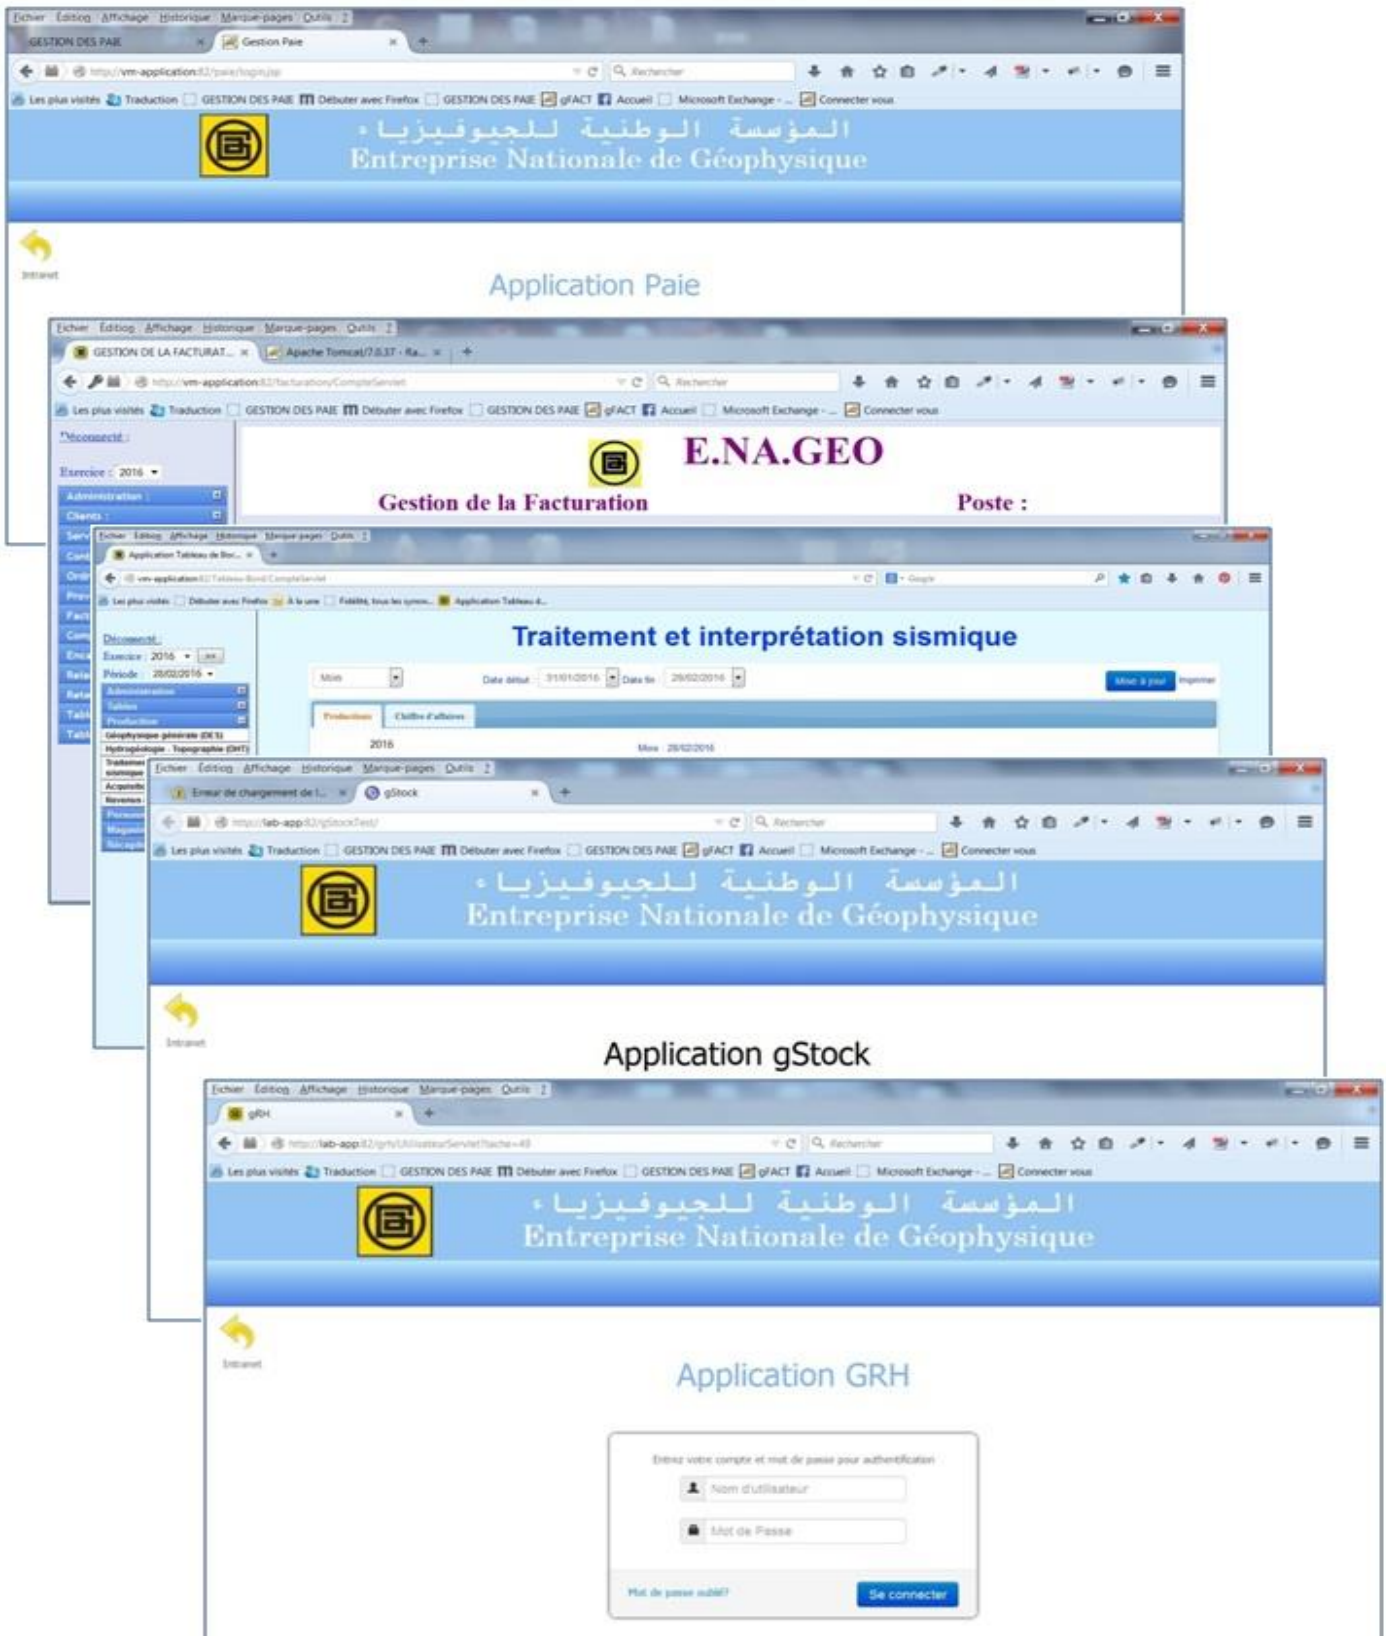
Fichier Édition Affichage Historique Marque-pages Outils ?
GESTION DES PAIE
Gestion Paie
http://vm-application:82/paie/login.jsp
Rechercher
Les plus visités Traduction GESTION DES PAIE Débuter avec Firefox GESTION DES PAIE gFACT Accueil Microsoft Exchange - ... Connecter vous
المؤسسة الوطنية للجيوفيزيا
Entreprise Nationale de Géophysique
Intranet
Application Paie

Fichier Édition Affichage Historique Marque-pages Outils ?
GESTION DE LA FACTURAT...
Apache Tomcat/7.0.37 - Ra...
http://vm-application:82/facturation/CompteServlet
Rechercher
Les plus visités Traduction GESTION DES PAIE Débuter avec Firefox GESTION DES PAIE gFACT Accueil Microsoft Exchange - ... Connecter vous
Déconnecté
Exercice : 2016
Administration
Clients :
E.NA.GEO
Gestion de la Facturation
Poste :

Fichier Édition Affichage Historique Marque-pages Outils ?
Application Tableau de Bor...
vm-application:82/TableauBord/CompteServlet
Google
Les plus visités Débuter avec Firefox À la une Fidélité, tous les symes... Application Tableau d...
Déconnecté
Exercice : 2016
Période : 29/02/2016
Administration
Tables
Production
Géophysique générale (DCS)
Hydrogéologie - Topographie (DHT)
Traitement et interprétation sismique
Mois
Date début 31/01/2016
Date fin 29/02/2016
Mise à jour
Imprimer
Production
Chiffre d'affaires
2016
Mois : 29/02/2016

Fichier Édition Affichage Historique Marque-pages Outils ?
Erreur de chargement de l...
gStock
http://lab-app:82/gStockTest/
Rechercher
Les plus visités Traduction GESTION DES PAIE Débuter avec Firefox GESTION DES PAIE gFACT Accueil Microsoft Exchange - ... Connecter vous
المؤسسة الوطنية للجيوفيزيا
Entreprise Nationale de Géophysique
Intranet
Application gStock

Fichier Édition Affichage Historique Marque-pages Outils ?
gRH
http://lab-app:82/grh/UtilisateurServlet?tache=49
Rechercher
Les plus visités Traduction GESTION DES PAIE Débuter avec Firefox GESTION DES PAIE gFACT Accueil Microsoft Exchange - ... Connecter vous
المؤسسة الوطنية للجيوفيزيا
Entreprise Nationale de Géophysique
Intranet
Application GRH
Entrez votre compte et mot de passe pour authentification
Nom d'utilisateur
Mot de Passe
Mot de passe oublié?
Se connecter